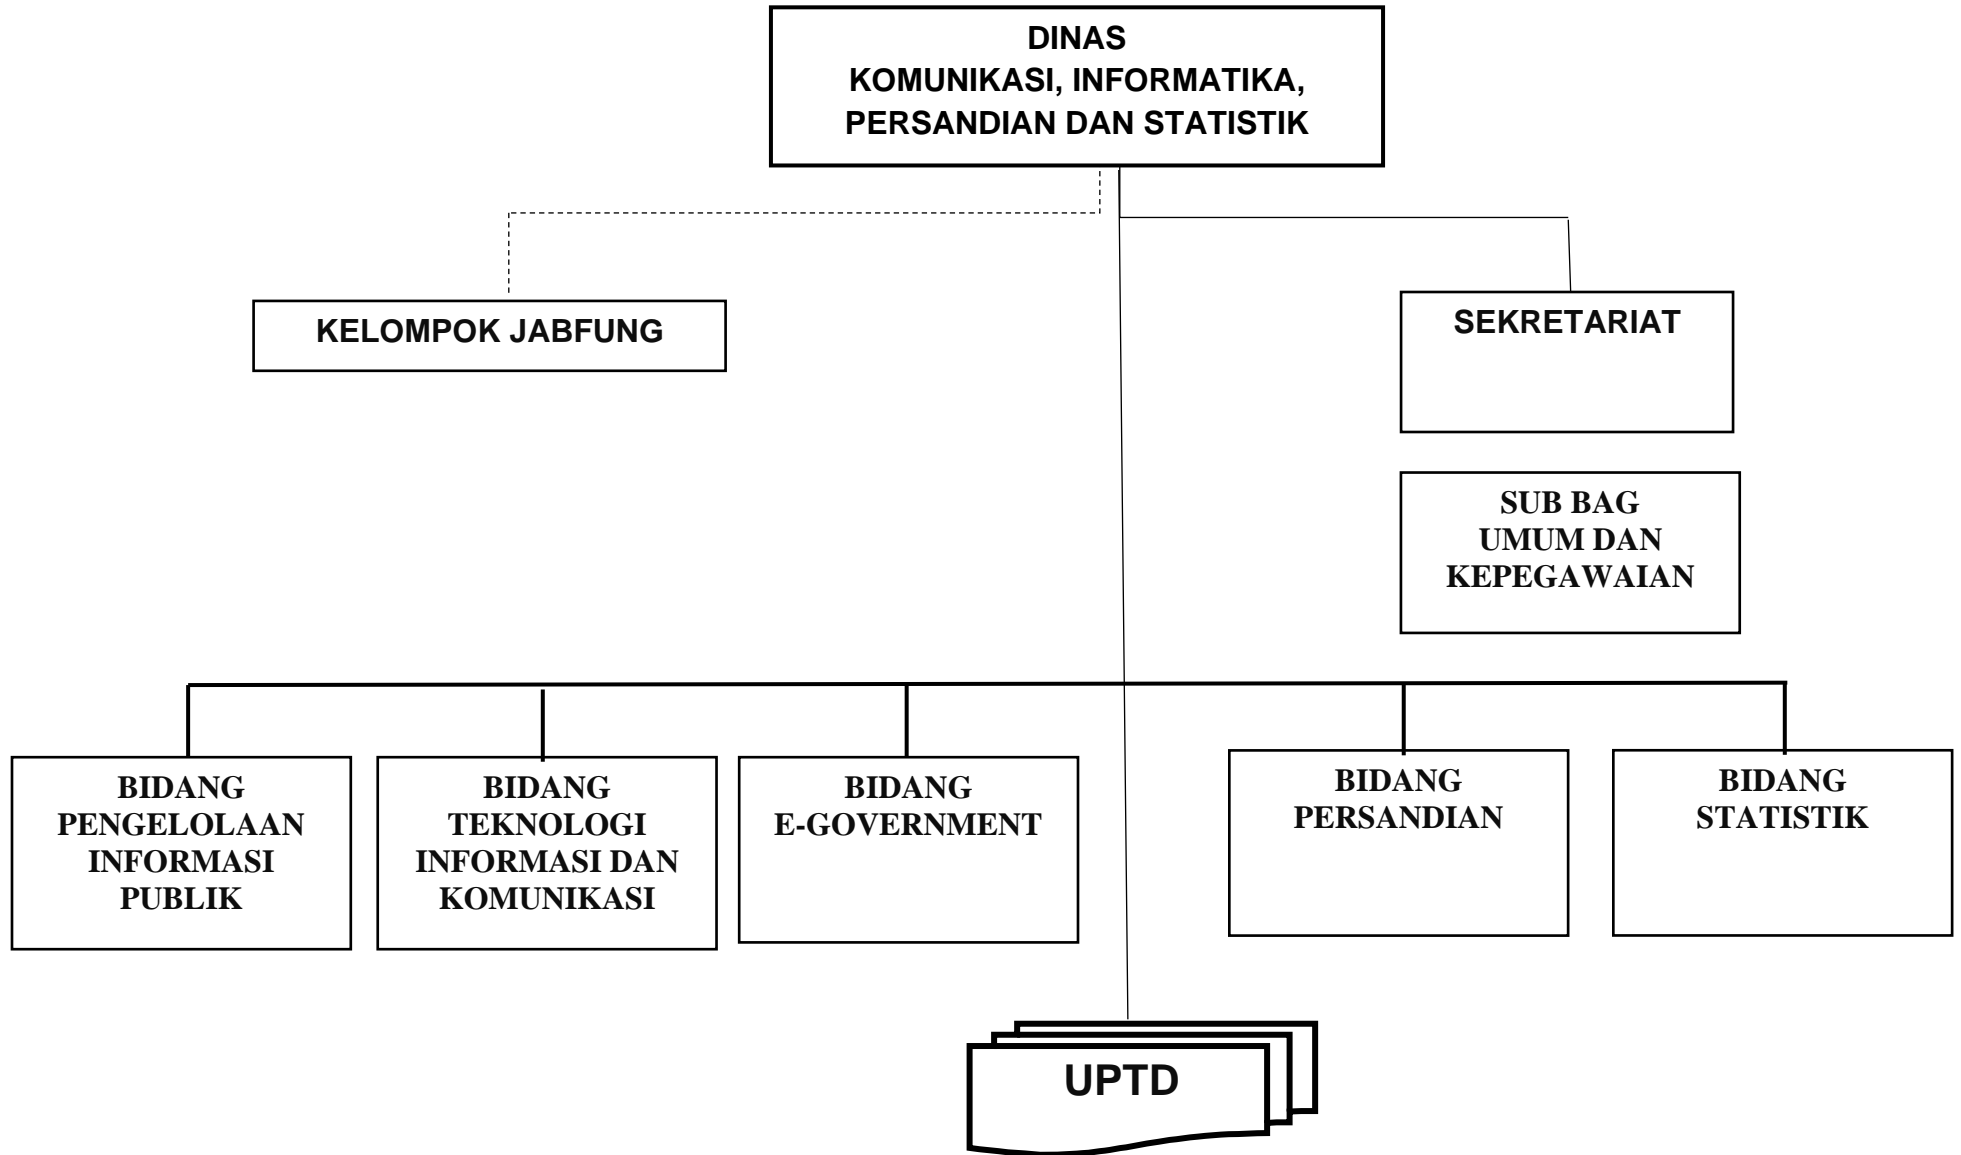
DINAS
KOMUNIKASI, INFORMATIKA,
PERSANDIAN DAN STATISTIK

KELOMPOK JABFUNG

SEKRETARIAT

SUB BAG
UMUM DAN
KEPEGAWAIAN

BIDANG
PENGELOLAAN
INFORMASI
PUBLIK

BIDANG
TEKNOLOGI
INFORMASI DAN
KOMUNIKASI

BIDANG
E-GOVERNMENT

BIDANG
PERSANDIAN

BIDANG
STATISTIK

UPTD